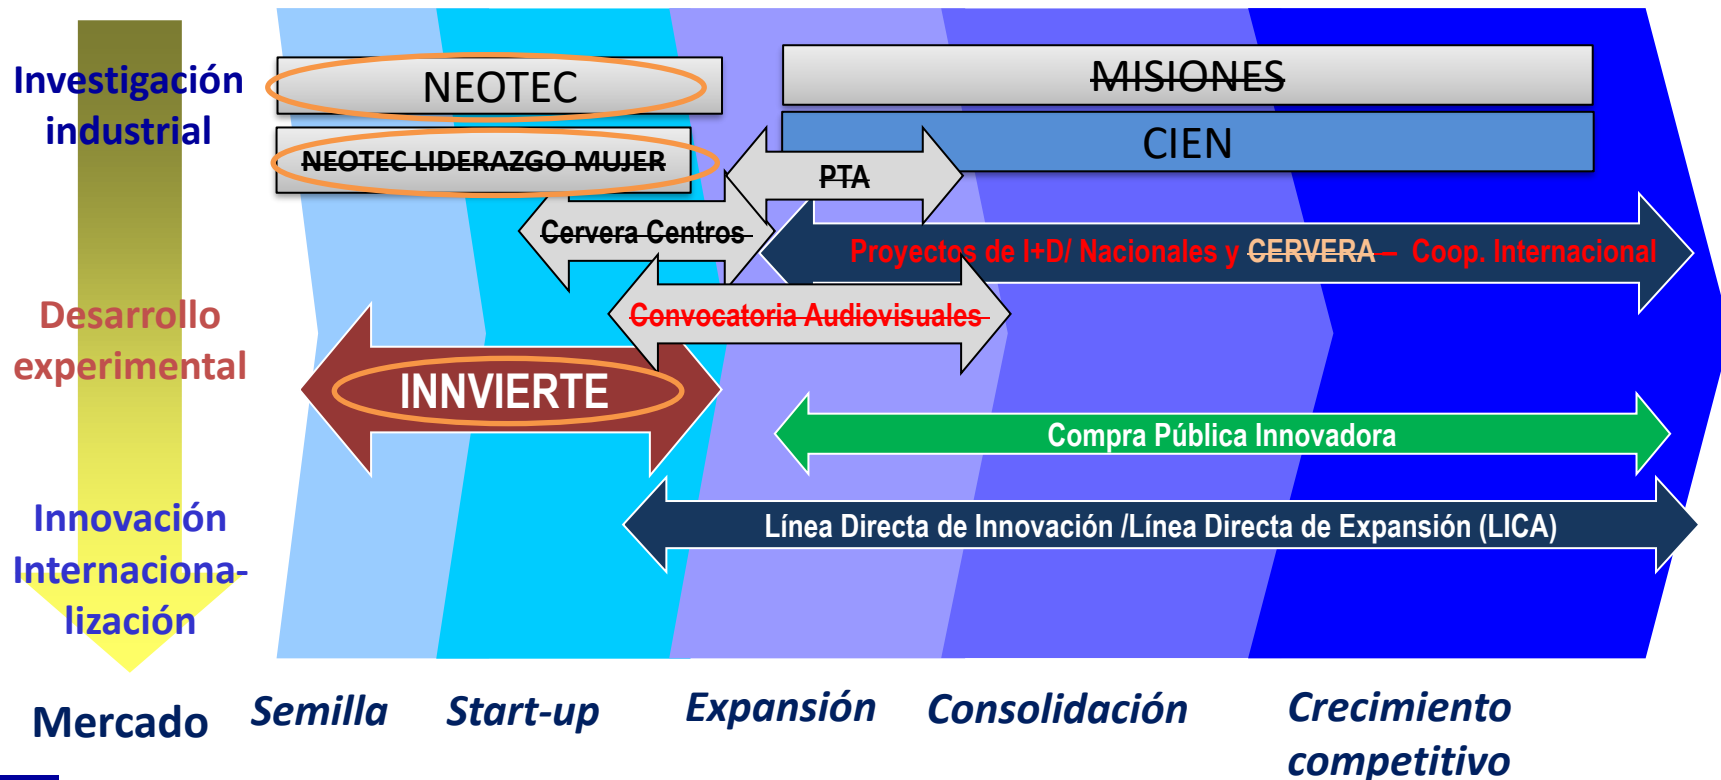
Investigación industrial

NEOTEC

MISIONES

NEOTEC LIDERAZGO MUJER

CIEN

PTA

Cervera Centros

Proyectos de I+D/ Nacionales y CERVERA – Coop. Internacional

Desarrollo experimental

Convocatoria Audiovisuales

INNVIERTE

Compra Pública Innovadora

Innovación Internaciona-lización

Línea Directa de Innovación /Línea Directa de Expansión (LICA)

Mercado

Semilla

Start-up

Expansión

Consolidación

Crecimiento competitivo